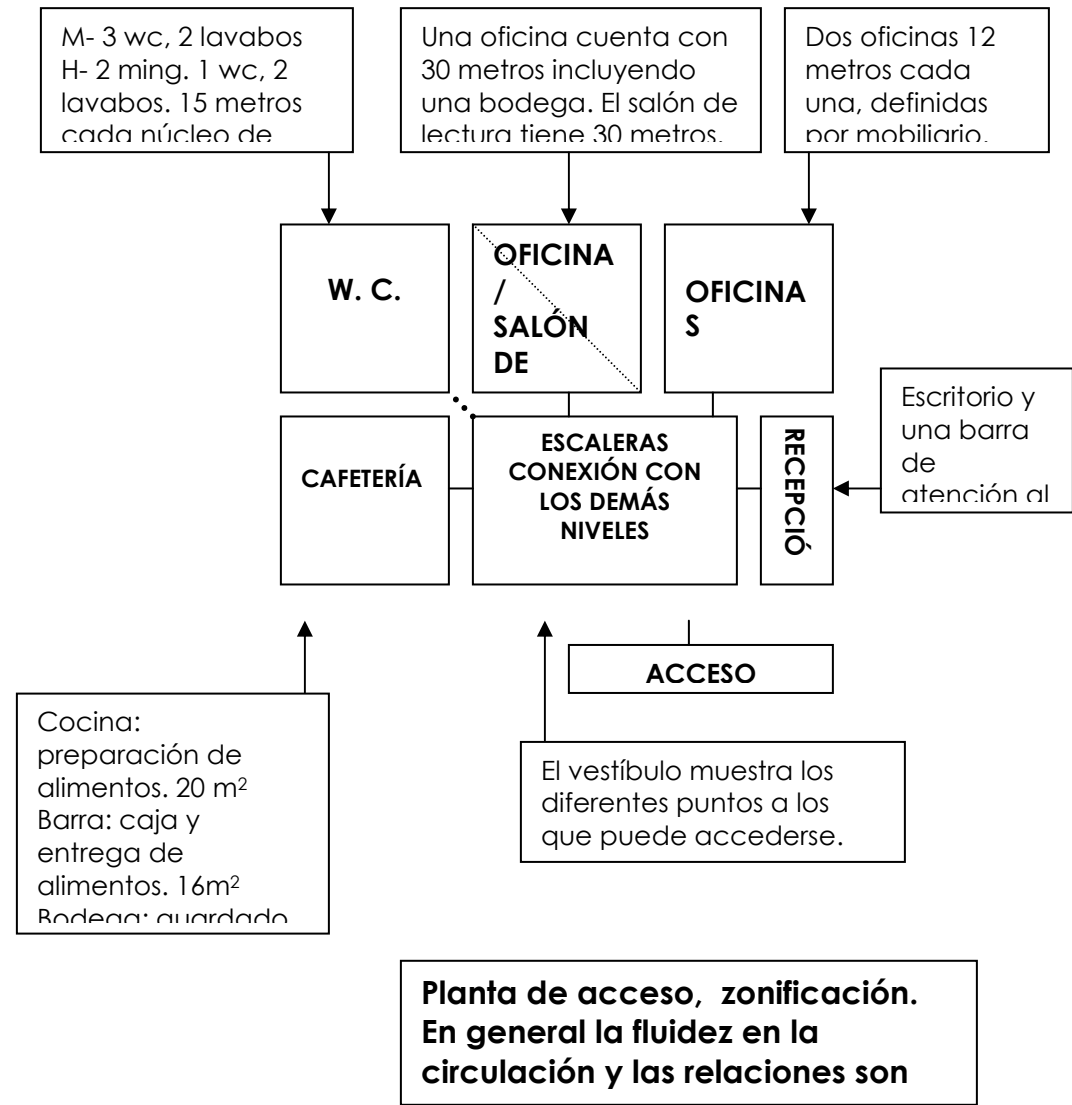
M- 3 wc, 2 lavabos H- 2 ming. 1 wc, 2 lavabos. 15 metros cada núcleo de

Una oficina cuenta con 30 metros incluyendo una bodega. El salón de lectura tiene 30 metros.

Dos oficinas 12 metros cada una, definidas por mobiliario.

W. C.

OFICINA / SALÓN DE

OFICINAS

Escritorio y una barra de atención al

CAFETERÍA

ESCALERAS CONEXIÓN CON LOS DEMÁS NIVELES

RECEPCIÓ

ACCESO

Cocina: preparación de alimentos. 20 m$^2$ Barra: caja y entrega de alimentos. 16m$^2$ Bodega: guardado

El vestíbulo muestra los diferentes puntos a los que puede accederse.

Planta de acceso, zonificación. En general la fluidez en la circulación y las relaciones son